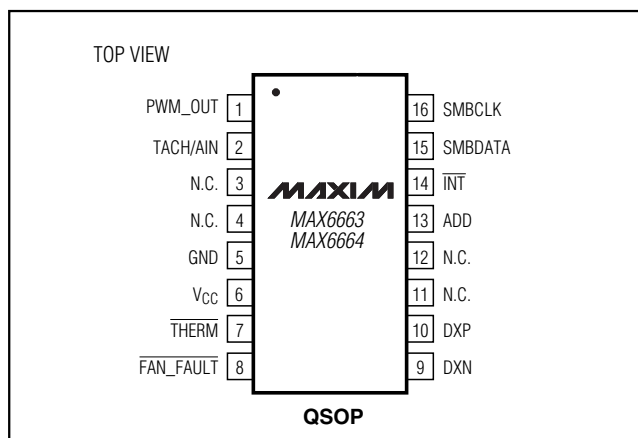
TOP VIEW

PWM_OUT 1
TACH/AIN 2
N.C. 3
N.C. 4
GND 5
$V_{CC}$ 6
$\overline{THERM}$ 7
$\overline{FAN\_FAULT}$ 8

16 SMBCLK
15 SMBDATA
14 $\overline{INT}$
13 ADD
12 N.C.
11 N.C.
10 DXP
9 DXN

MAXIM
MAX6663
MAX6664

QSOP